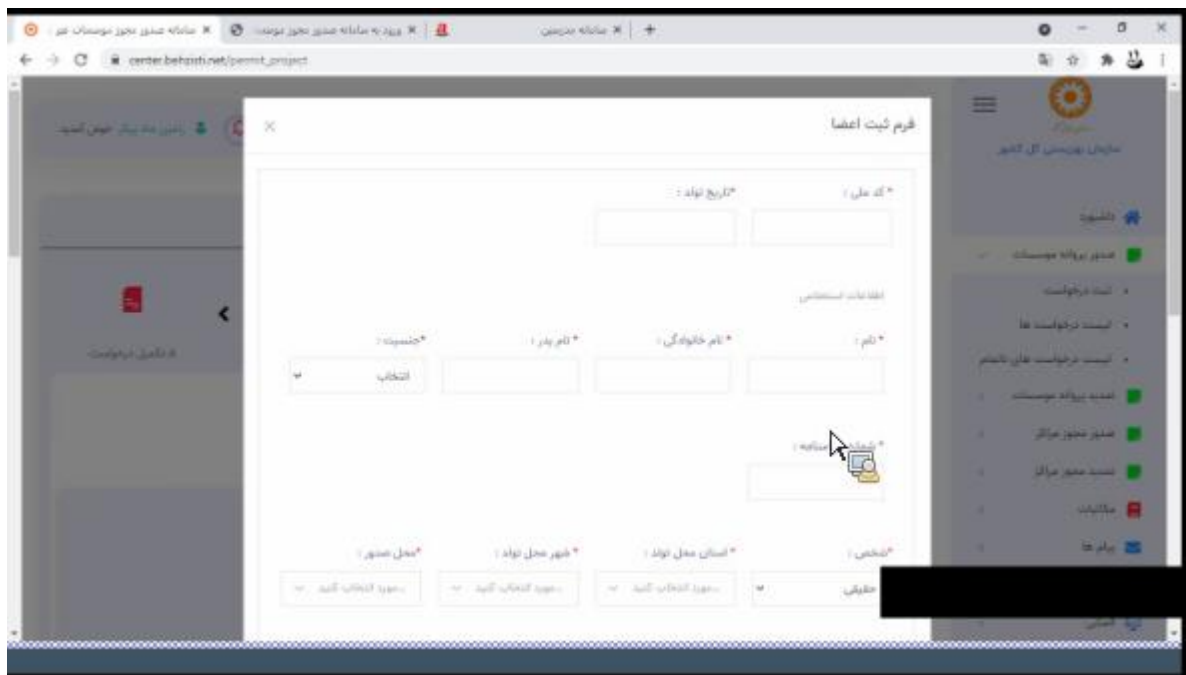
سامانه صدور مجوز موسسات غیر × | ورود به سامانه صدور مجوز موسسا × | سامانه بدرستی × | +

center.behzisti.net/permit_project

سازمان بهزیستی کل کشور

داشبورد
صدور پروانه موسسات
ثبت درخواست
لیست درخواست ها
لیست درخواست های ناتمام
تمدید پروانه موسسات
صدور مجوز مراکز
تمدید مجوز مراکز
مکاتبات
پیام ها

خوش آمدید

تکمیل درخواست

فرم ثبت اعضا

* کد ملی :
*تاریخ تولد :

اطلاعات استعلامی

* نام :
* نام خانوادگی :
* نام پدر :
*جنسیت :
انتخاب

* شماره شناسنامه :

*شخص :
حقیقی
* استان محل تولد :
...مورد انتخاب کنید
* شهر محل تولد :
...مورد انتخاب کنید
*محل صدور :
...مورد انتخاب کنید